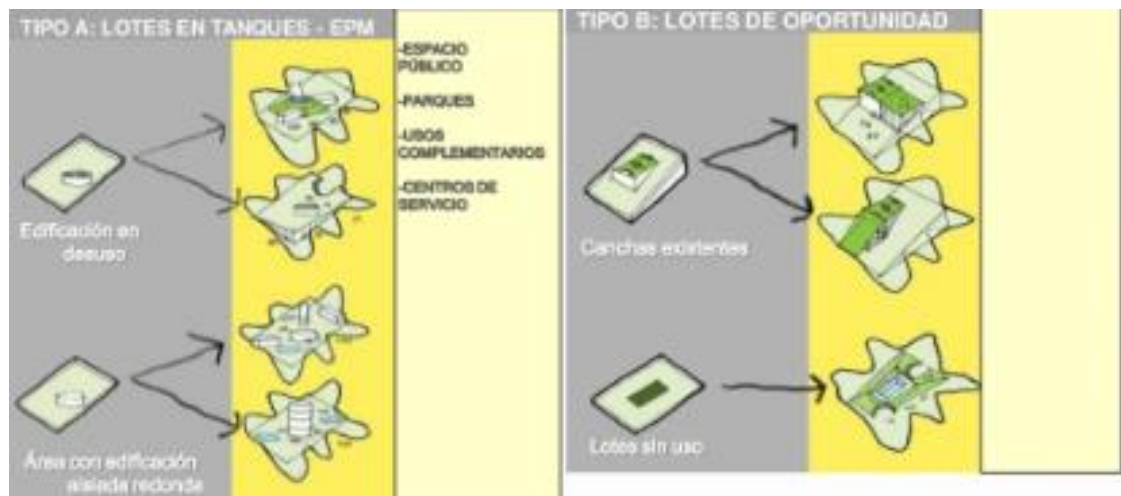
TIPO A: LOTES EN TANQUES - EPM

Edificación en desuso

Área con edificación aislada redonda

-ESPACIO PÚBLICO

-PARQUES

-USOS COMPLEMENTARIOS

-CENTROS DE SERVICIO

TIPO B: LOTES DE OPORTUNIDAD

Canchas existentes

Lotes sin uso